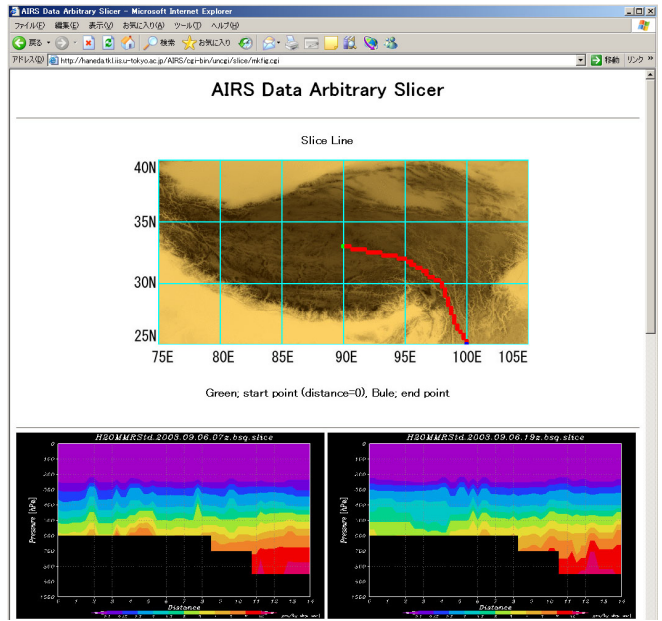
AIRS Data Arbitrary Slicer - Microsoft Internet Explorer

ファイル(F) 編集(E) 表示(V) お気に入り(A) ツール(T) ヘルプ(H)

戻る 検索 お気に入り

アドレス(D) http://haneda.tkl.iis.u-tokyo.ac.jp/AIRS/cgi-bin/uncgi/slice/mkfig.cgi

移動 リンク »

AIRS Data Arbitrary Slicer

Slice Line

40N
35N
30N
25N
75E 80E 85E 90E 95E 100E 105E

Green; start point (distance=0), Bule; end point

H2OMMRStd.2003.09.06.07z.bsg.slice

Pressure [hPa]

Distance

H2OMMRStd.2003.09.06.19z.bsg.slice

Pressure [hPa]

Distance